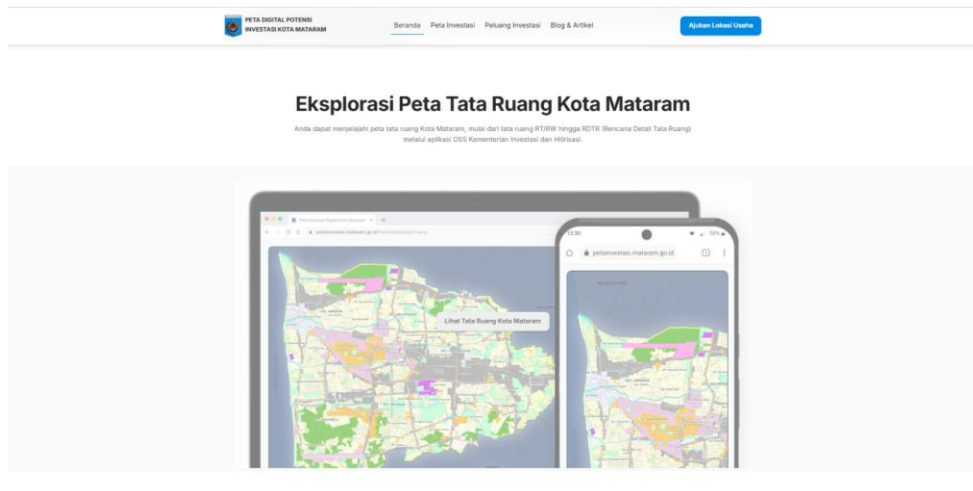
PETA DIGITAL POTENSI INVESTASI KOTA MATARAM

Beranda Peta Investasi Peluang Investasi Blog & Artikel

Ajukan Lokasi Usaha

Eksplorasi Peta Tata Ruang Kota Mataram

Anda dapat menjelajahi peta tata ruang Kota Mataram, mulai dari tata ruang RT/RW hingga RDTR (Rencana Detail Tata Ruang) melalui aplikasi OSS Kementerian Investasi dan Hilirisasi.

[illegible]

12:30

petainvestasi.mataram.go.id

Lihat Tata Ruang Kota Mataram